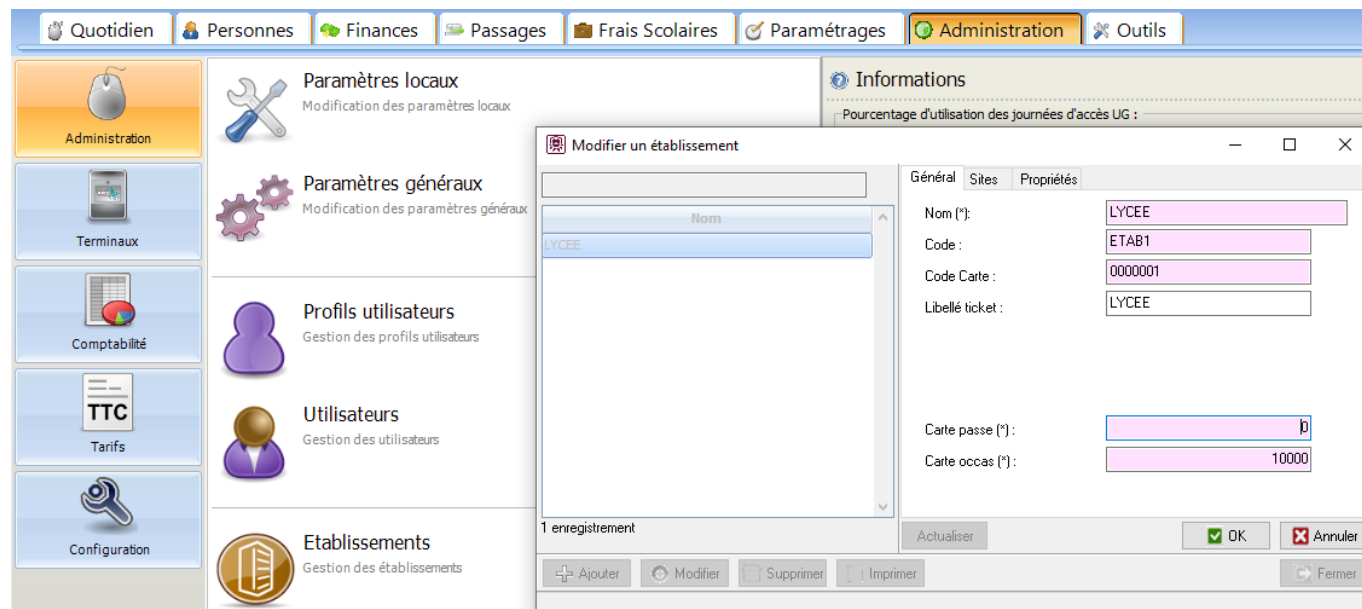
Quotidien | Personnes | Finances | Passages | Frais Scolaires | Paramétrages | Administration | Outils

Administration

Terminaux

Comptabilité

TTC

Tarifs

Configuration

Paramètres locaux
Modification des paramètres locaux

Paramètres généraux
Modification des paramètres généraux

Profils utilisateurs
Gestion des profils utilisateurs

Utilisateurs
Gestion des utilisateurs

Etablissements
Gestion des établissements

Informations

Pourcentage d'utilisation des journées d'accès UG :

Modifier un établissement

Nom

LYCEE

1 enregistrement

Général | Sites | Propriétés

Nom (*): LYCEE

Code : ETAB1

Code Carte : 0000001

Libellé ticket : LYCEE

Carte passe (*) : 0

Carte occas (*) : 10000

Actualiser

OK

Annuler

Ajouter

Modifier

Supprimer

Imprimer

Fermer